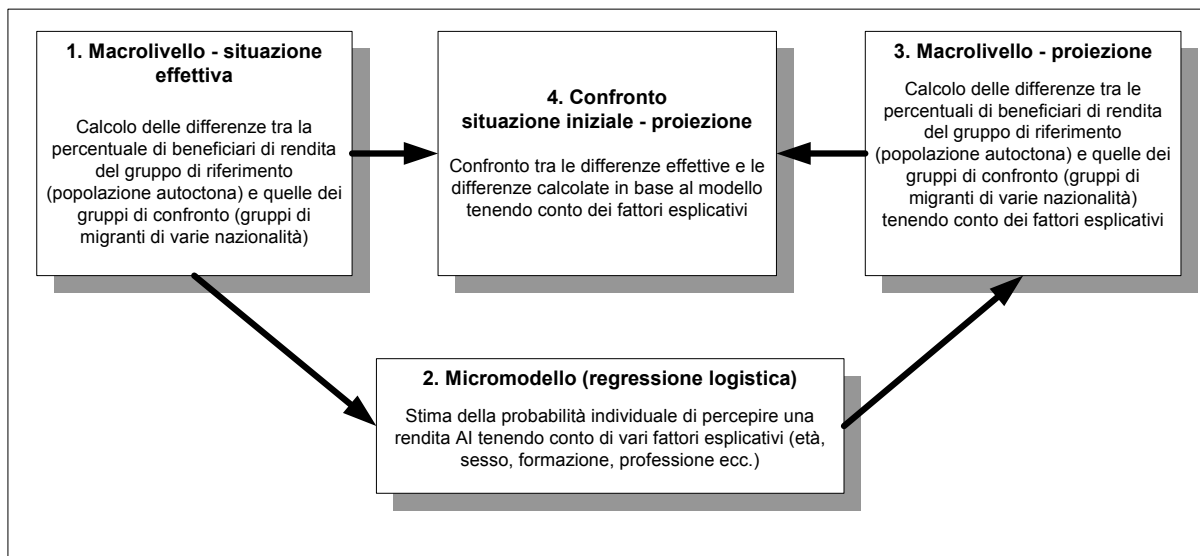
1. Macrolivello - situazione effettiva

Calcolo delle differenze tra la percentuale di beneficiari di rendita del gruppo di riferimento (popolazione autoctona) e quelle dei gruppi di confronto (gruppi di migranti di varie nazionalità)

4. Confronto situazione iniziale - proiezione

Confronto tra le differenze effettive e le differenze calcolate in base al modello tenendo conto dei fattori esplicativi

3. Macrolivello - proiezione

Calcolo delle differenze tra le percentuali di beneficiari di rendita del gruppo di riferimento (popolazione autoctona) e quelle dei gruppi di confronto (gruppi di migranti di varie nazionalità) tenendo conto dei fattori esplicativi

2. Micromodello (regressione logistica)

Stima della probabilità individuale di percepire una rendita AI tenendo conto di vari fattori esplicativi (età, sesso, formazione, professione ecc.)